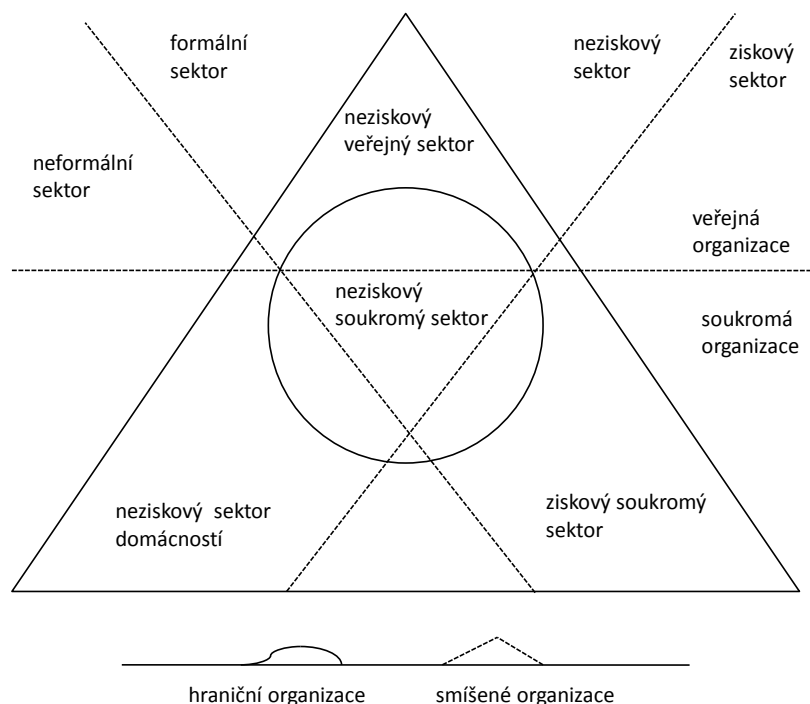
formální sektor

neziskový sektor

ziskový sektor

neziskový veřejný sektor

neformální sektor

veřejná organizace

neziskový soukromý sektor

soukromá organizace

neziskový sektor domácností

ziskový soukromý sektor

hraniční organizace

smíšené organizace